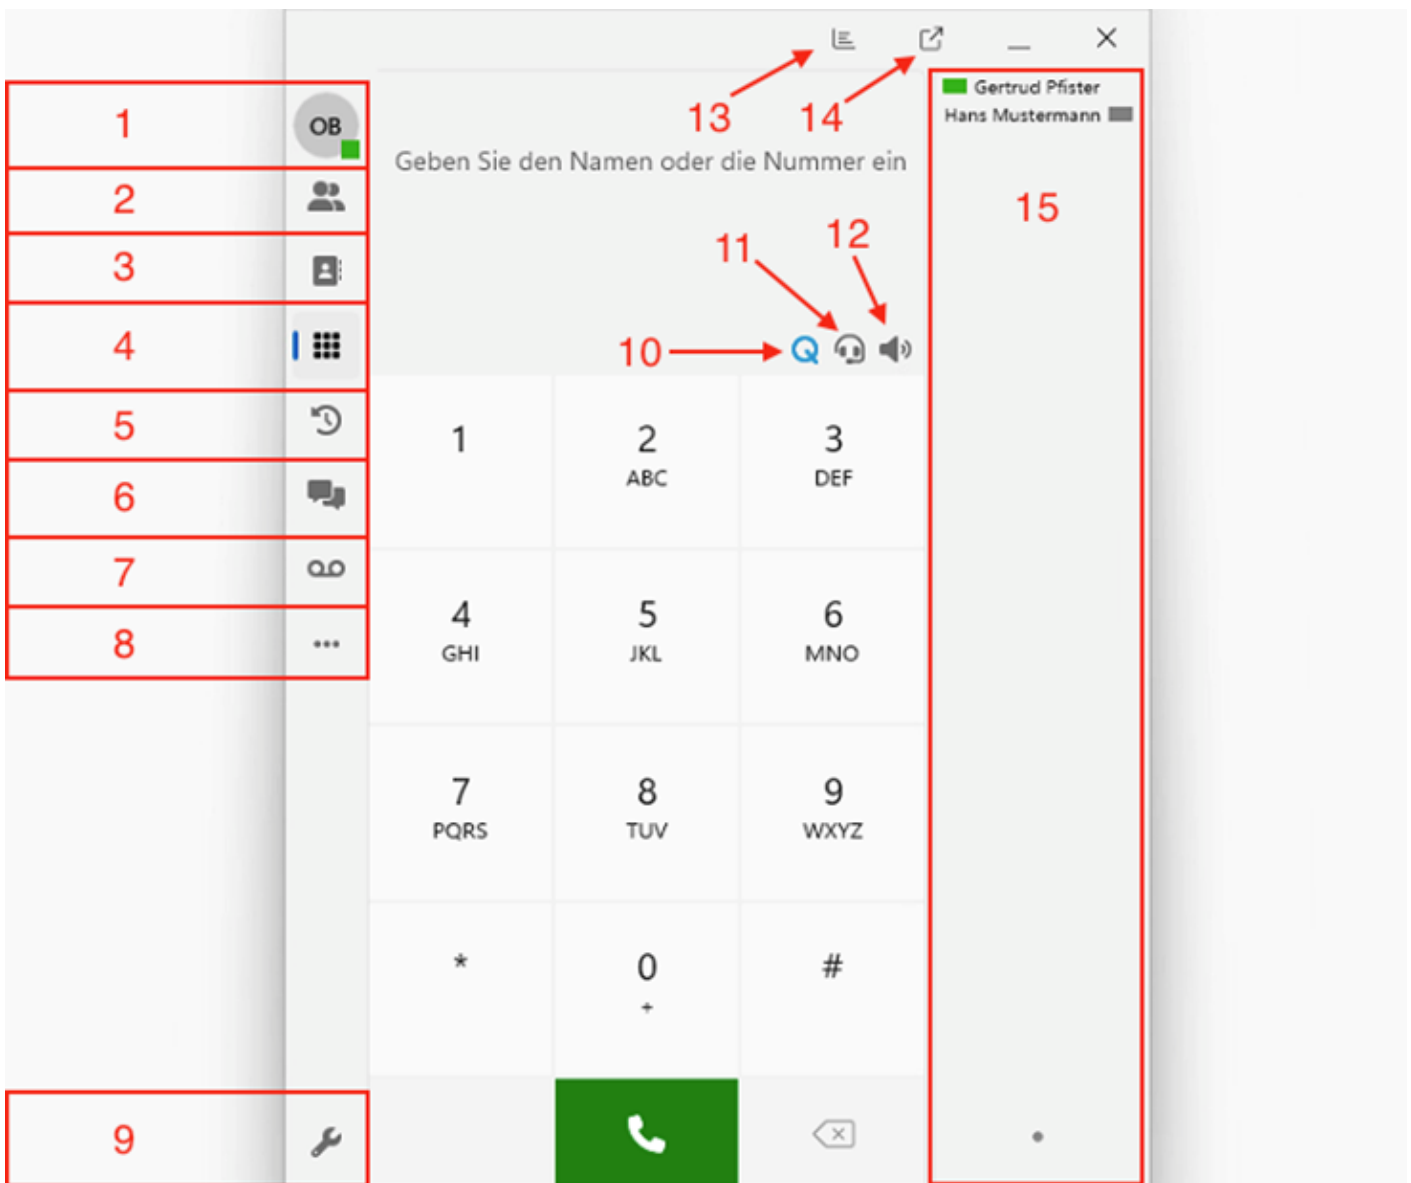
1 OB
2
3
4
5
6
7
8
9

13 14

Geben Sie den Namen oder die Nummer ein

11 12
10

| 1 | 2 ABC | 3 DEF |
|---|---|---|
| 4 GHI | 5 JKL | 6 MNO |
| 7 PQRS | 8 TUV | 9 WXYZ |
| * | 0 + | # |

Gertrud Pfister
Hans Mustermann

15